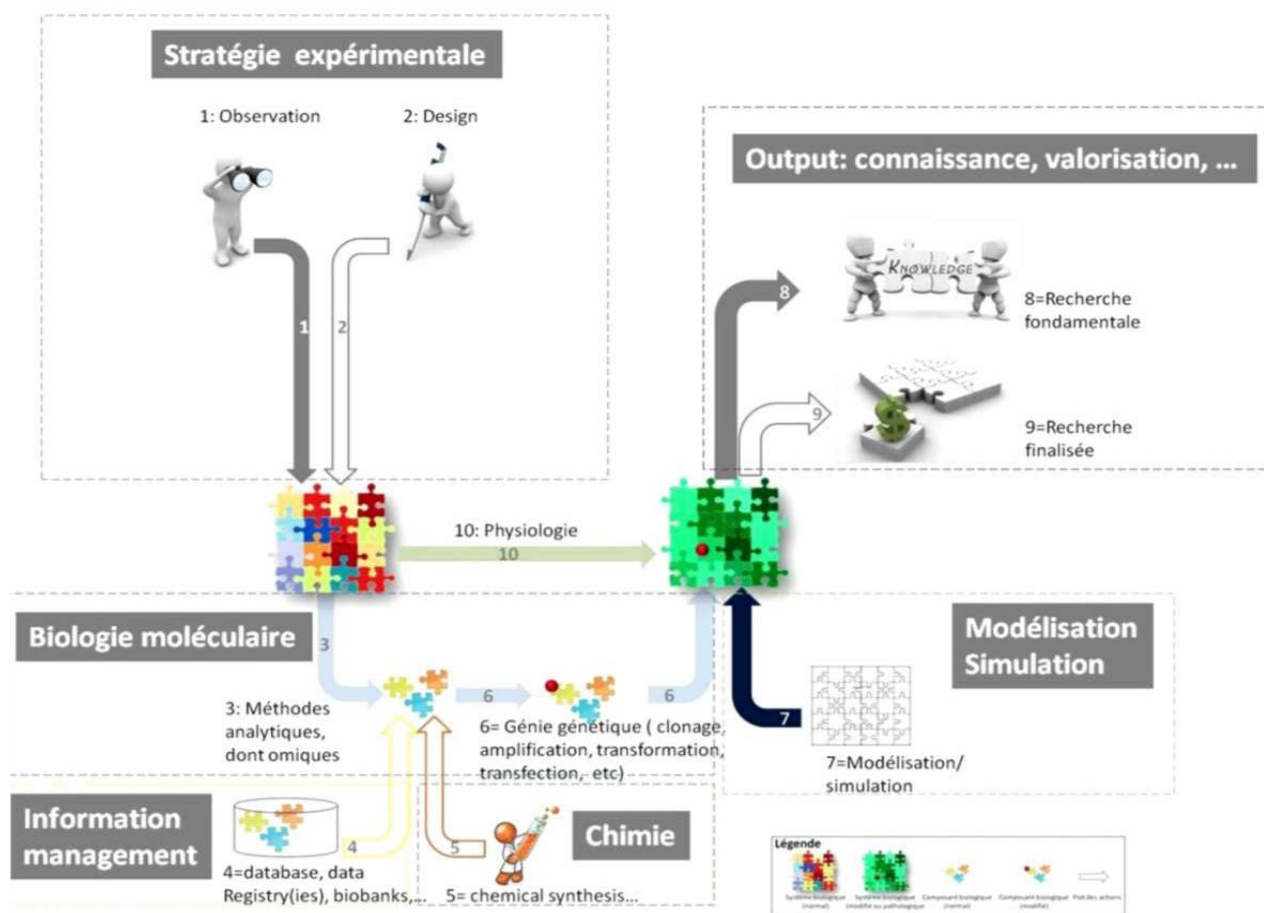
Stratégie expérimentale

1: Observation

2: Design

1

2

Output: connaissance, valorisation, ...

8

KNOWLEDGE

8=Recherche fondamentale

9

9=Recherche finalisée

10: Physiologie

10

Biologie moléculaire

3

Modélisation Simulation

3: Méthodes analytiques, dont omiques

6

6

6= Génie génétique ( clonage, amplification, transformation, transfection, etc)

7

7=Modélisation/ simulation

Information management

4

5

Chimie

4=database, data Registry(ies), biobanks,...

5= chemical synthesis...

Légende

Système biologique (normal)

Système biologique (modifié ou pathologique)

Composant biologique (normal)

Composant biologique (modifié)

Flot des actions